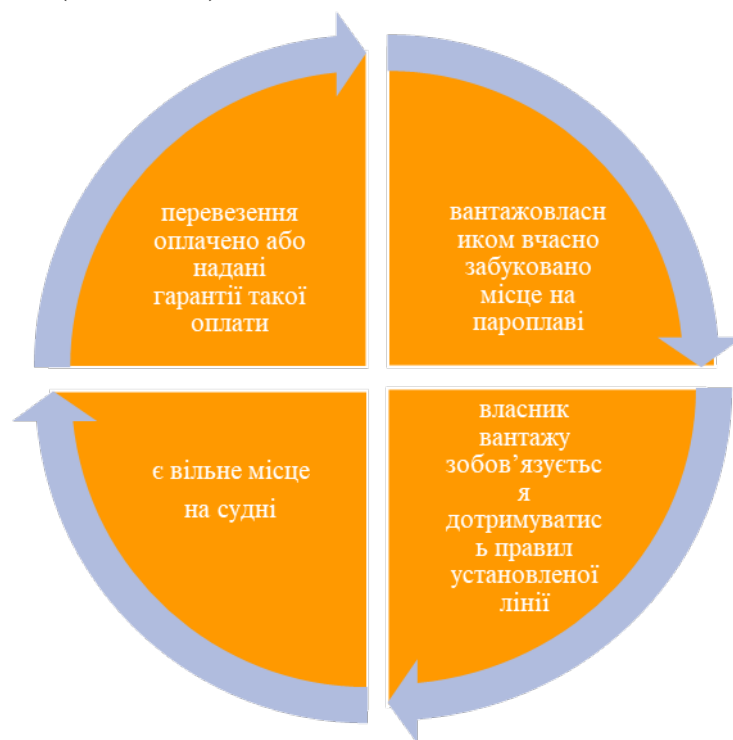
перевезення оплачено або надані гарантії такої оплати

вантажовласником вчасно забуковано місце на пароплаві

власник вантажу зобов’язується дотримуватись правил установленої лінії

є вільне місце на судні